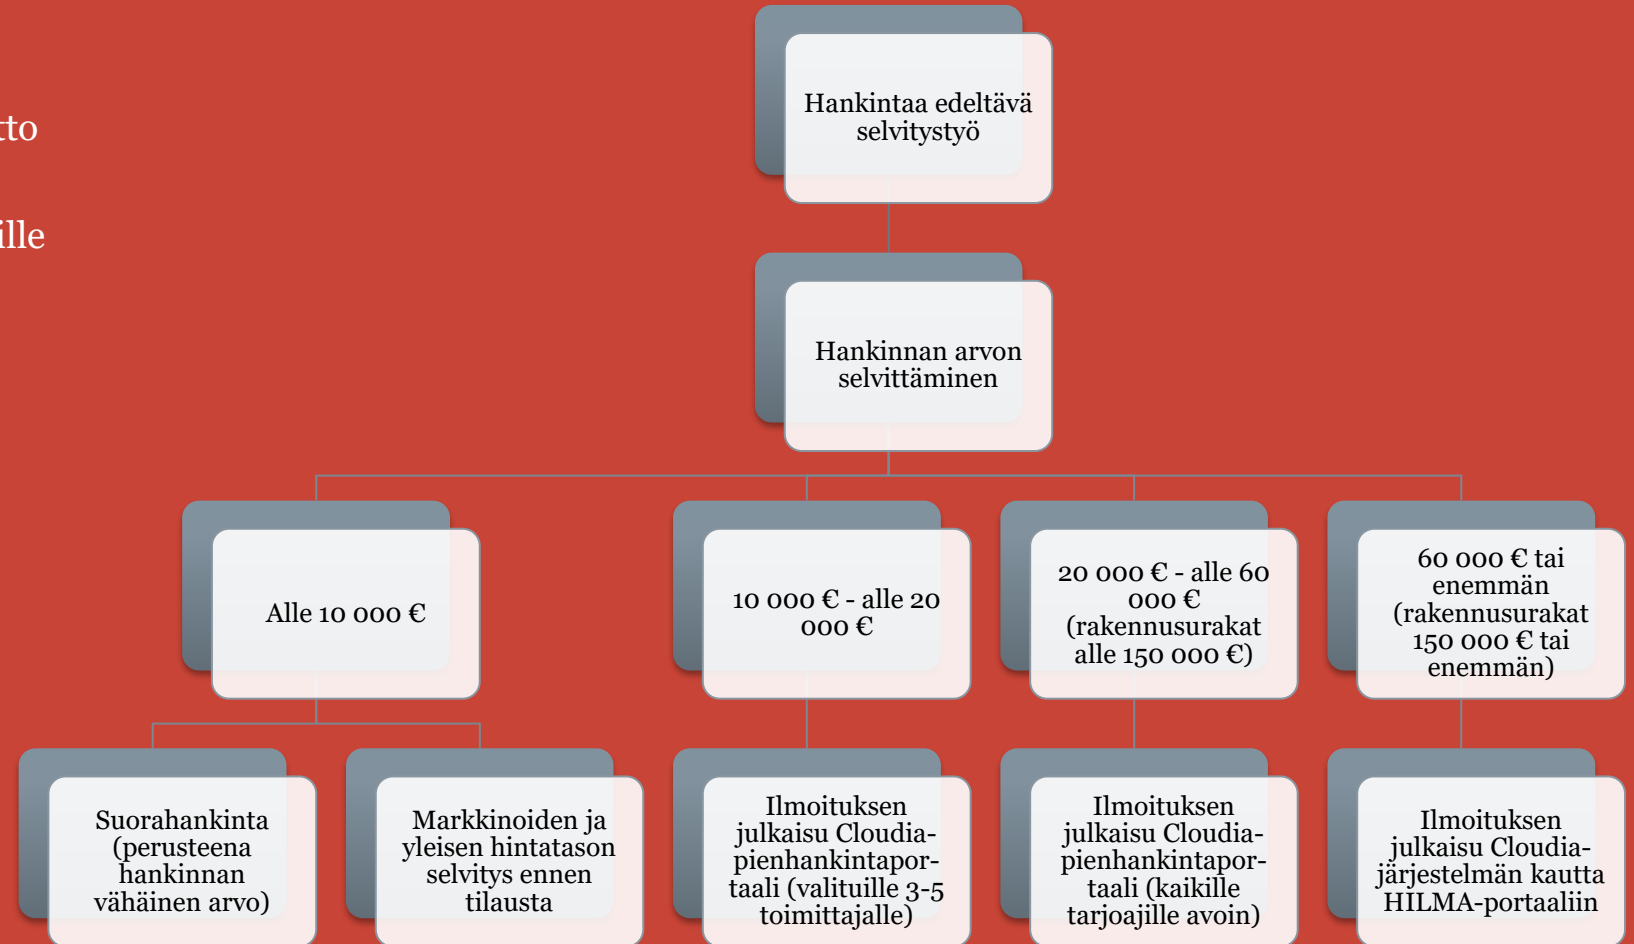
tto

ille

Hankintaa edeltävä selvitystyö

Hankinnan arvon selvittäminen

Alle 10 000 €

10 000 € - alle 20 000 €

20 000 € - alle 60 000 € (rakennusurakat alle 150 000 €)

60 000 € tai enemmän (rakennusurakat 150 000 € tai enemmän)

Suorahankinta (perusteena hankinnan vähäinen arvo)

Markkinoiden ja yleisen hintatason selvitys ennen tilausta

Ilmoituksen julkaisu Cloudia-pienhankintaportaali (valituille 3-5 toimittajalle)

Ilmoituksen julkaisu Cloudia-pienhankintaportaali (kaikille tarjoajille avoin)

Ilmoituksen julkaisu Cloudia-järjestelmän kautta HILMA-portaaliin